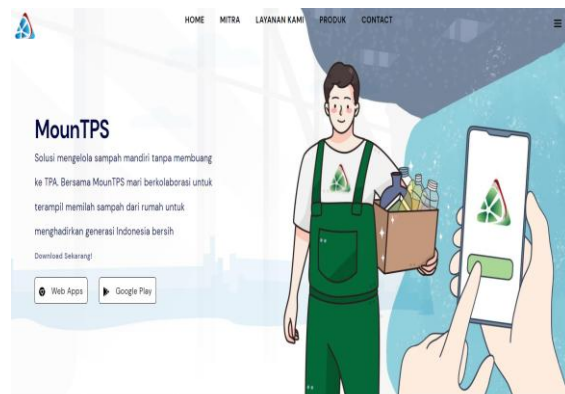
HOME MITRA LAYANAN KAMI PRODUK CONTACT

MounTPS

Solusi mengelola sampah mandiri tanpa membuang ke TPA. Bersama MounTPS mari berkolaborasi untuk terampil memilah sampah dari rumah untuk menghadirkan generasi Indonesia bersih

Download Sekarang!

Web Apps

Google Play